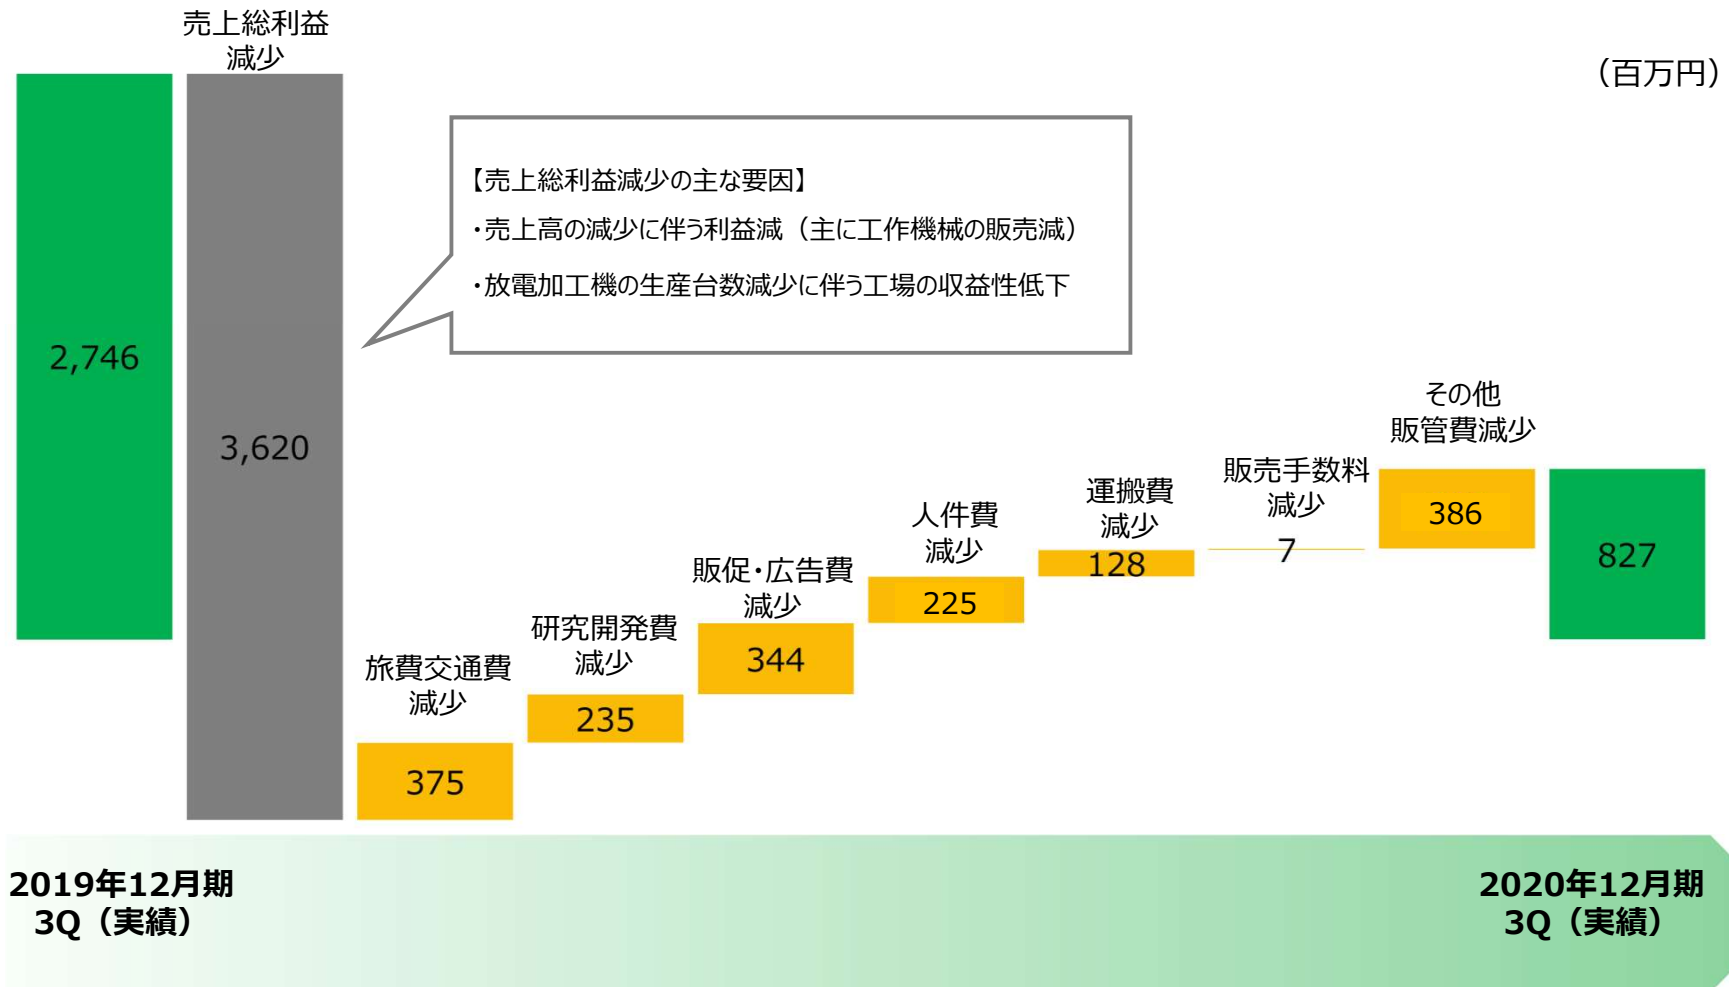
売上総利益
減少

（百万円）

2,746

3,620

【売上総利益減少の主な要因】

・売上高の減少に伴う利益減（主に工作機械の販売減）

・放電加工機の生産台数減少に伴う工場の収益性低下

旅費交通費
減少

375

研究開発費
減少

235

販促・広告費
減少

344

人件費
減少

225

運搬費
減少

128

販売手数料
減少

7

その他
販管費減少

386

827

2019年12月期
3Q（実績）

2020年12月期
3Q（実績）